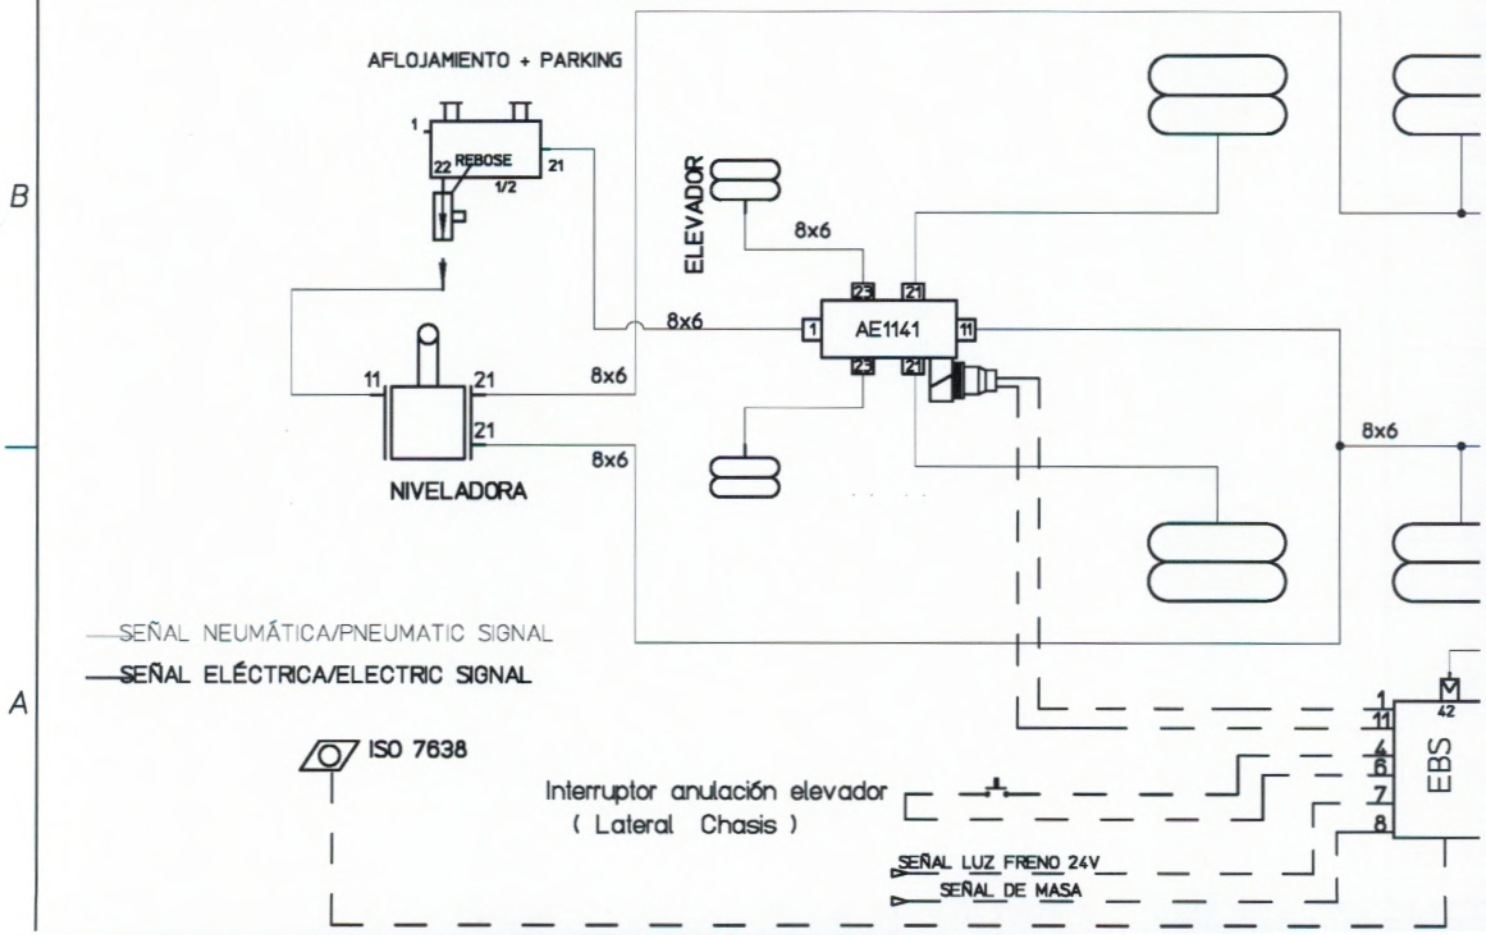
AFLOJAMIENTO + PARKING

1
22 REBOSE
21
1/2

B

ELEVADOR

8x6

23 21
8x6
1 AE1141 11
23 21

11 21
8x6
21
8x6

NIVELADORA

8x6

SEÑAL NEUMÁTICA/PNEUMATIC SIGNAL
SEÑAL ELÉCTRICA/ELECTRIC SIGNAL

A

ISO 7638

Interruptor anulación elevador
( Lateral Chasis )

SEÑAL LUZ FRENO 24V
SEÑAL DE MASA

1
11
4
6
7
8
42
EBS